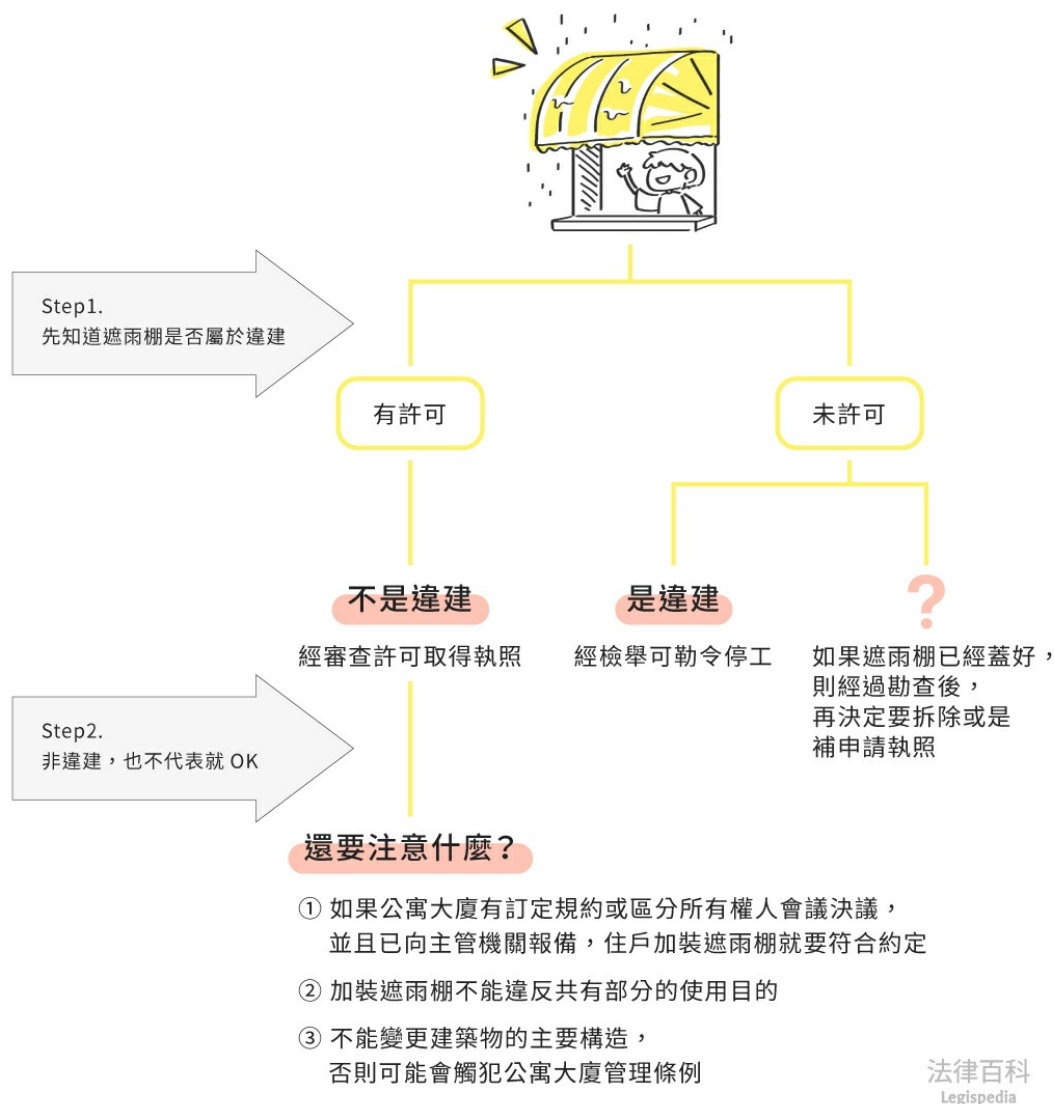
Step1.
先知道遮雨棚是否屬於違建

有許可

未許可

不是違建

經審查許可取得執照

是違建

經檢舉可勒令停工

?

如果遮雨棚已經蓋好，則經過勘查後，再決定要拆除或是補申請執照

Step2.
非違建，也不代表就 OK

還要注意什麼？

① 如果公寓大廈有訂定規約或區分所有權人會議決議，並且已向主管機關報備，住戶加裝遮雨棚就要符合約定

② 加裝遮雨棚不能違反共有部分的使用目的

③ 不能變更建築物的主要構造，否則可能會觸犯公寓大廈管理條例

法律百科
Legispedia